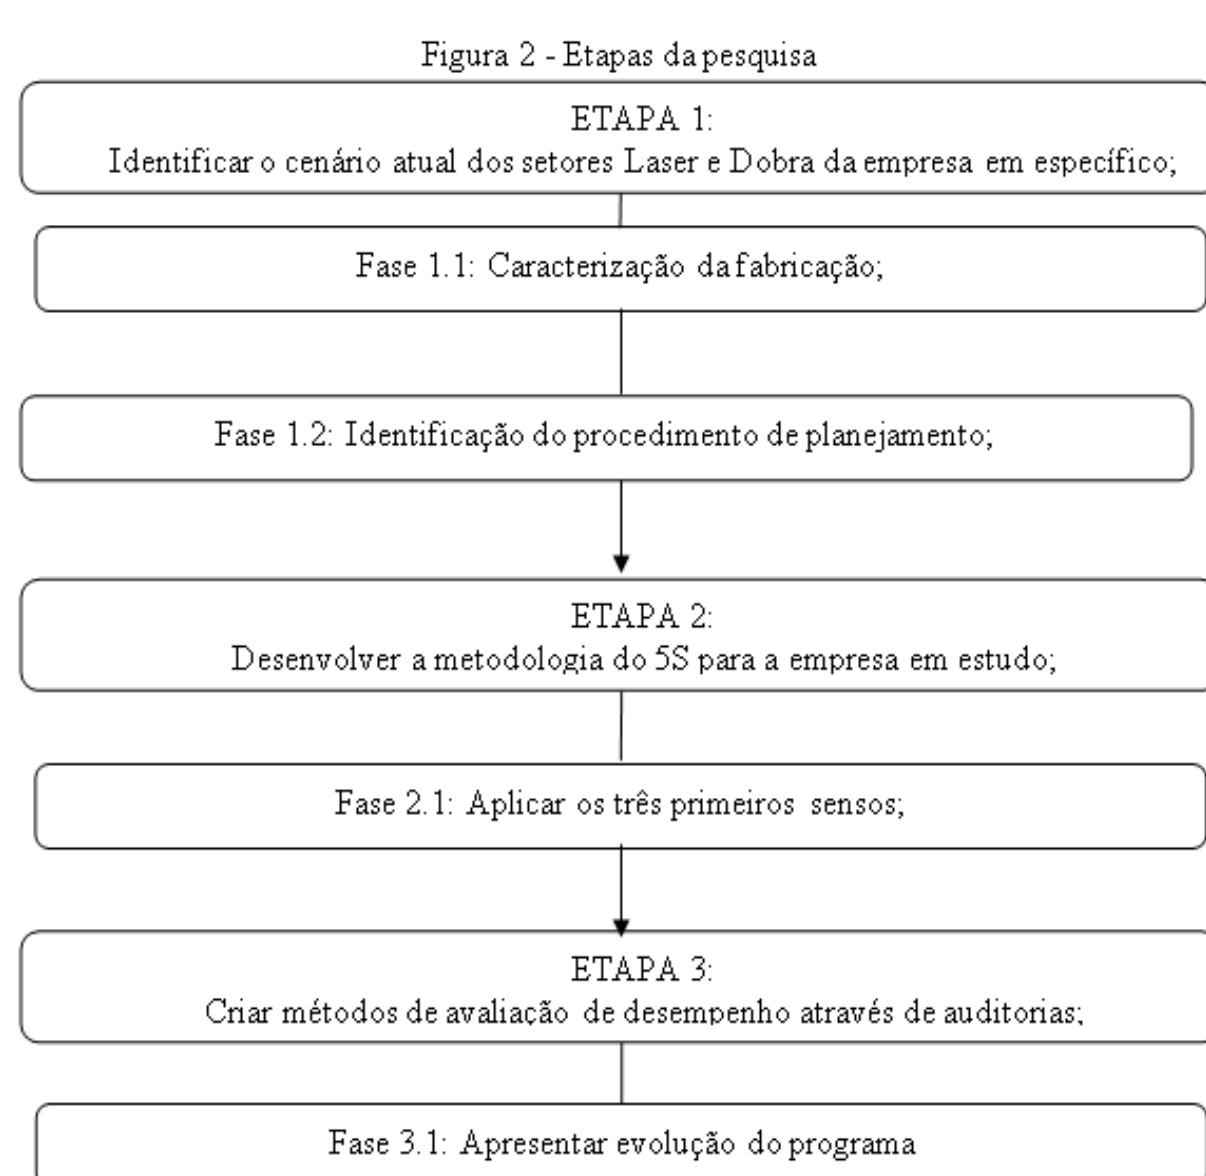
Figura 2 - Etapas da pesquisa

ETAPA 1:
Identificar o cenário atual dos setores Laser e Dobra da empresa em específico;

Fase 1.1: Caracterização da fabricação;

Fase 1.2: Identificação do procedimento de planejamento;

ETAPA 2:
Desenvolver a metodologia do 5S para a empresa em estudo;

Fase 2.1: Aplicar os três primeiros sensos;

ETAPA 3:
Criar métodos de avaliação de desempenho através de auditorias;

Fase 3.1: Apresentar evolução do programa